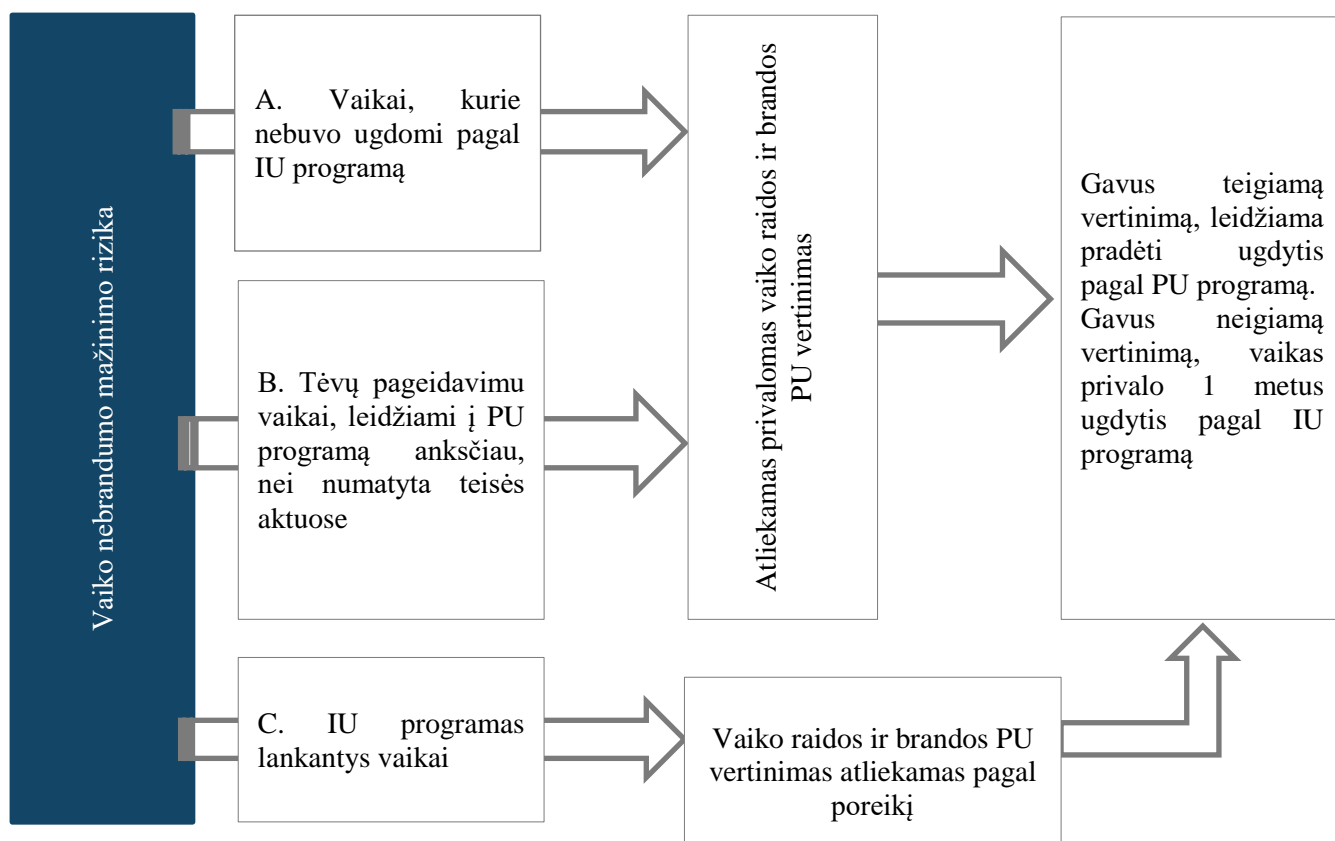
Vaiko nebrandumo mažinimo rizika

A. Vaikai, kurie nebuvo ugdomi pagal IU programą

B. Tėvų pageidavimu vaikai, leidžiami į PU programą anksčiau, nei numatyta teisės aktuose

C. IU programas lankantys vaikai

Atliekamas privalomas vaiko raidos ir brandos PU vertinimas

Vaiko raidos ir brandos PU vertinimas atliekamas pagal poreikį

Gavus teigiamą vertinimą, leidžiama pradėti ugdytis pagal PU programą. Gavus neigiamą vertinimą, vaikas privalo 1 metus ugdytis pagal IU programą